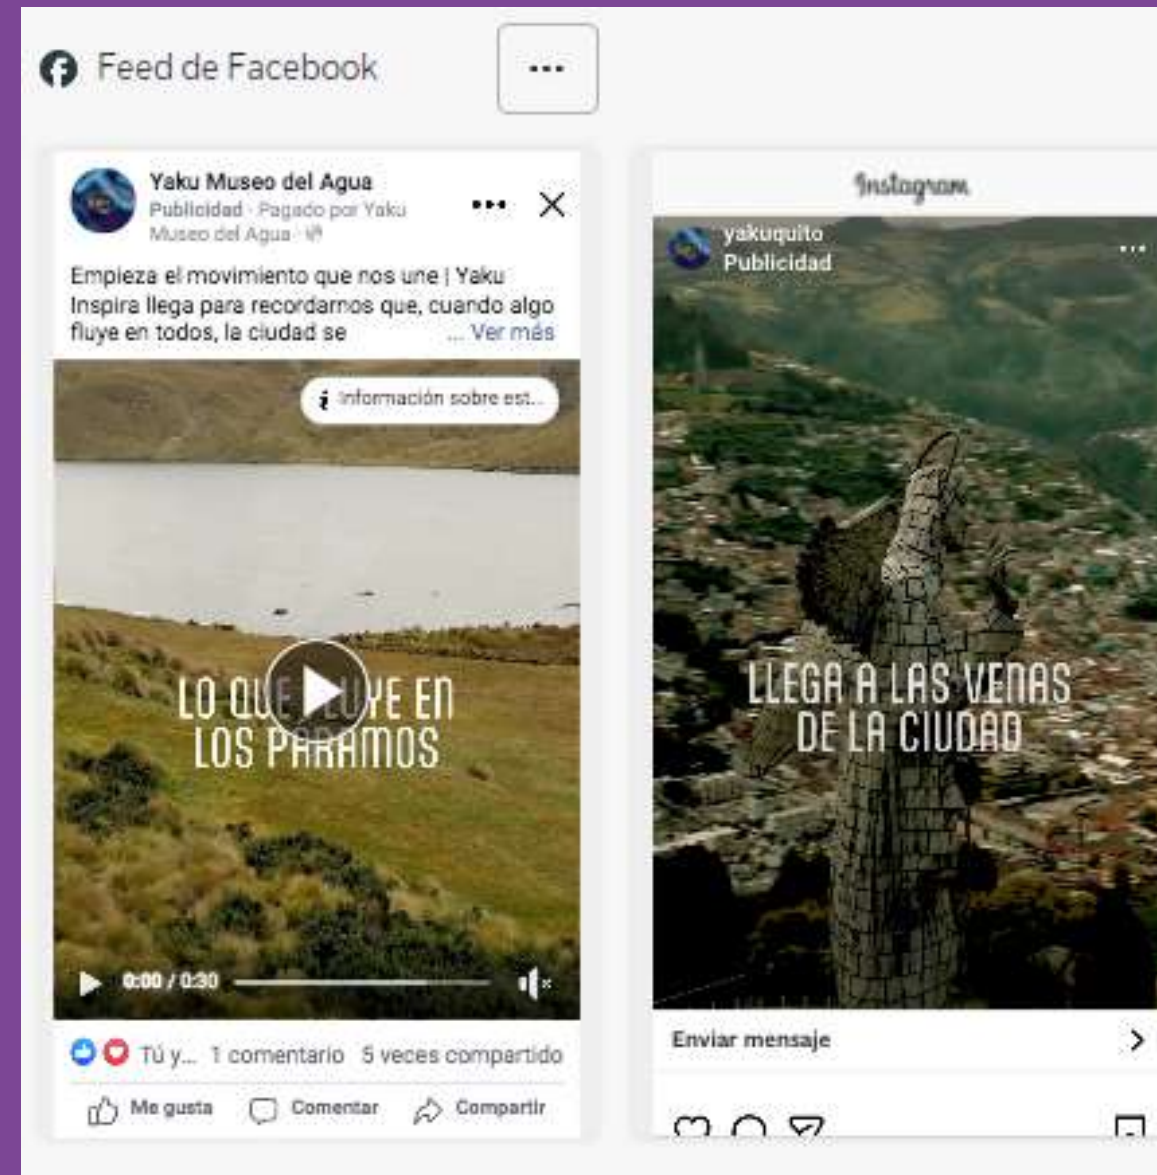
Feed de Facebook

...

Yaku Museo del Agua
Publicidad · Pagado por Yaku Museo del Agua ·

Empieza el movimiento que nos une | Yaku Inspira llega para recordarnos que, cuando algo fluye en todos, la ciudad se ... Ver más

Información sobre est...

LO QUE FLUYE EN LOS PÁRAMOS

0:00 / 0:30

Tú y... 1 comentario 5 veces compartido

Me gusta Comentar Compartir

Instagram

yakuquito
Publicidad

LLEGA A LAS VENAS DE LA CIUDAD

Enviar mensaje